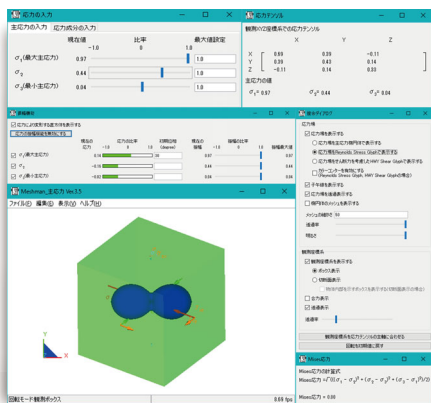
応力の入力

主応力の入力　応力成分の入力

現在値　比率　最大値設定

-1.0　0　1.0

$\sigma_1$(最大主応力)　0.97　1.0

$\sigma_2$　0.44　1.0

$\sigma_3$(最小主応力)　0.04　1.0

応力テンソル

観測中の座標系での応力テンソル

X　Y　Z

X　0.69　0.39　-0.11

Y　0.39　0.43　0.14

Z　-0.11　0.14　0.33

主応力の値

$\sigma_1$ = 0.97　$\sigma_2$ = 0.44　$\sigma_3$ = 0.04

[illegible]

応力テンソル

Meshman_主応力 Ver.3.5

ファイル(F)　編集(E)　表示(V)　ヘルプ(H)

表示オプション

応力場

応力場を表示する

○ 応力場を主応力の楕円体で表示する

◉ 応力場をReynolds Stress Glyphで表示する

○ 応力場を主応力とHWY Shear Glyphで表示する

□ サーフェスを表示する

メッシュの細かさ　50

透過率

明るさ

観測座標系

観測座標系を表示する

◉ ボックス表示

○ 矢印表示

全方位表示

透過率

観測座標系を応力テンソルの主軸に合わせる

回転を初期値に戻す

Mises応力

Mises応力の計算式

Mises応力=$\sqrt{\frac{1}{2}((\sigma_1-\sigma_2)^2+(\sigma_2-\sigma_3)^2+(\sigma_3-\sigma_1)^2)}$

Mises応力 = 0.80

回転モード観測ボックス

8.69 fps